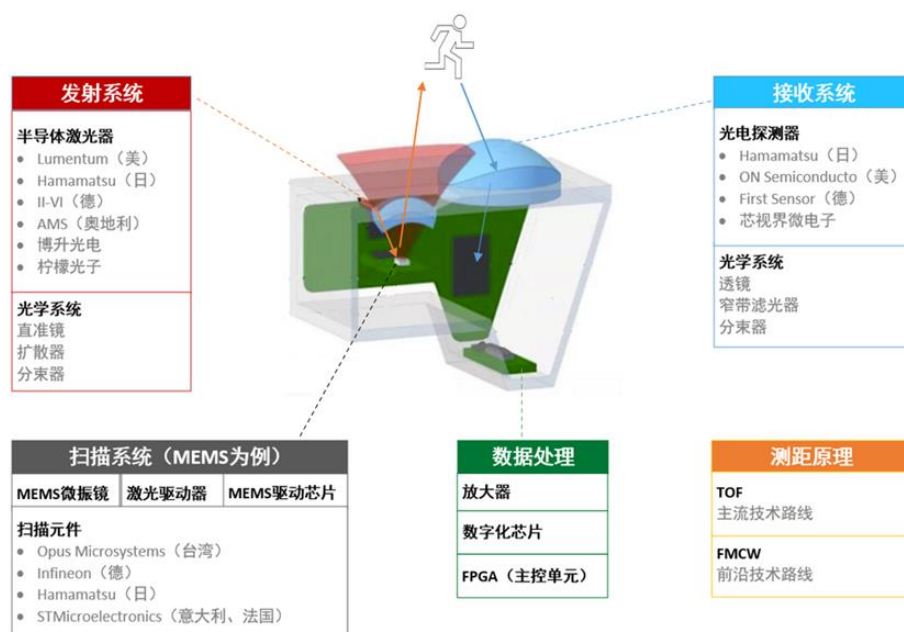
发射系统

半导体激光器
• Lumentum（美）
• Hamamatsu（日）
• II-VI（德）
• AMS（奥地利）
• 博升光电
• 柠檬光子

光学系统
直准镜
扩散器
分束器

接收系统

光电探测器
• Hamamatsu（日）
• ON Semiconducto（美）
• First Sensor（德）
• 芯视界微电子

光学系统
透镜
窄带滤光器
分束器

扫描系统（MEMS为例）

| MEMS微振镜 | 激光驱动器 | MEMS驱动芯片 |
|---|---|---|

扫描元件
• Opus Microsystems（台湾）
• Infineon（德）
• Hamamatsu（日）
• STMicroelectronics（意大利、法国）

数据处理

放大器

数字化芯片

FPGA（主控单元）

测距原理

TOF
主流技术路线

FMCW
前沿技术路线